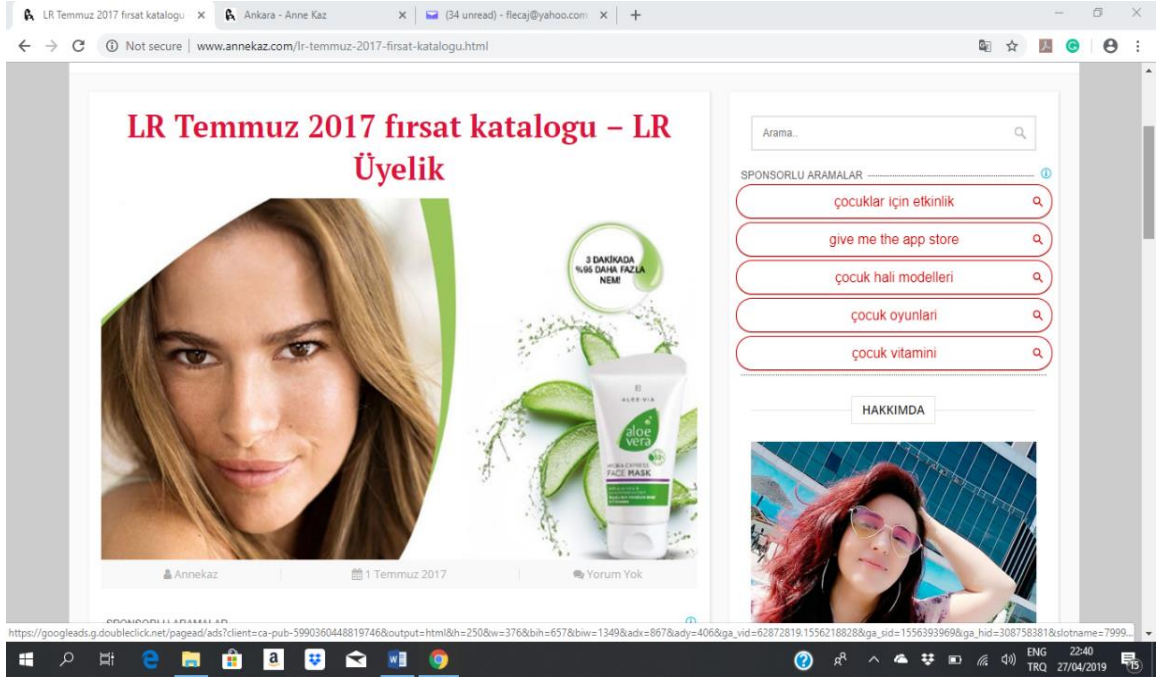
LR Temmuz 2017 fırsat katalogu ×
Ankara - Anne Kaz ×
(34 unread) - flecaj@yahoo.com ×
+

Not secure | www.annekaz.com/lr-temmuz-2017-firsat-katalogu.html

LR Temmuz 2017 fırsat katalogu – LR Üyelik

3 DAKİKADA %95 DAHA FAZLA NEM!

LR
ALOE VIA
aloe vera
HYDRA EXPRESS FACE MASK

Annekaz
1 Temmuz 2017
Yorum Yok

Arama..

SPONSORLU ARAMALAR
çocuklar için etkinlik
give me the app store
çocuk hali modelleri
çocuk oyunlari
çocuk vitamini

HAKKIMDA

https://googleads.g.doubleclick.net/pagead/ads?client=ca-pub-5990360448819746&output=html&h=250&w=376&bih=657&biw=1349&adx=867&ady=406&ga_vid=62872819.1556218828&ga_sid=1556393969&ga_hid=308758381&slotname=7999...

ENG TRQ
22:40
27/04/2019
15